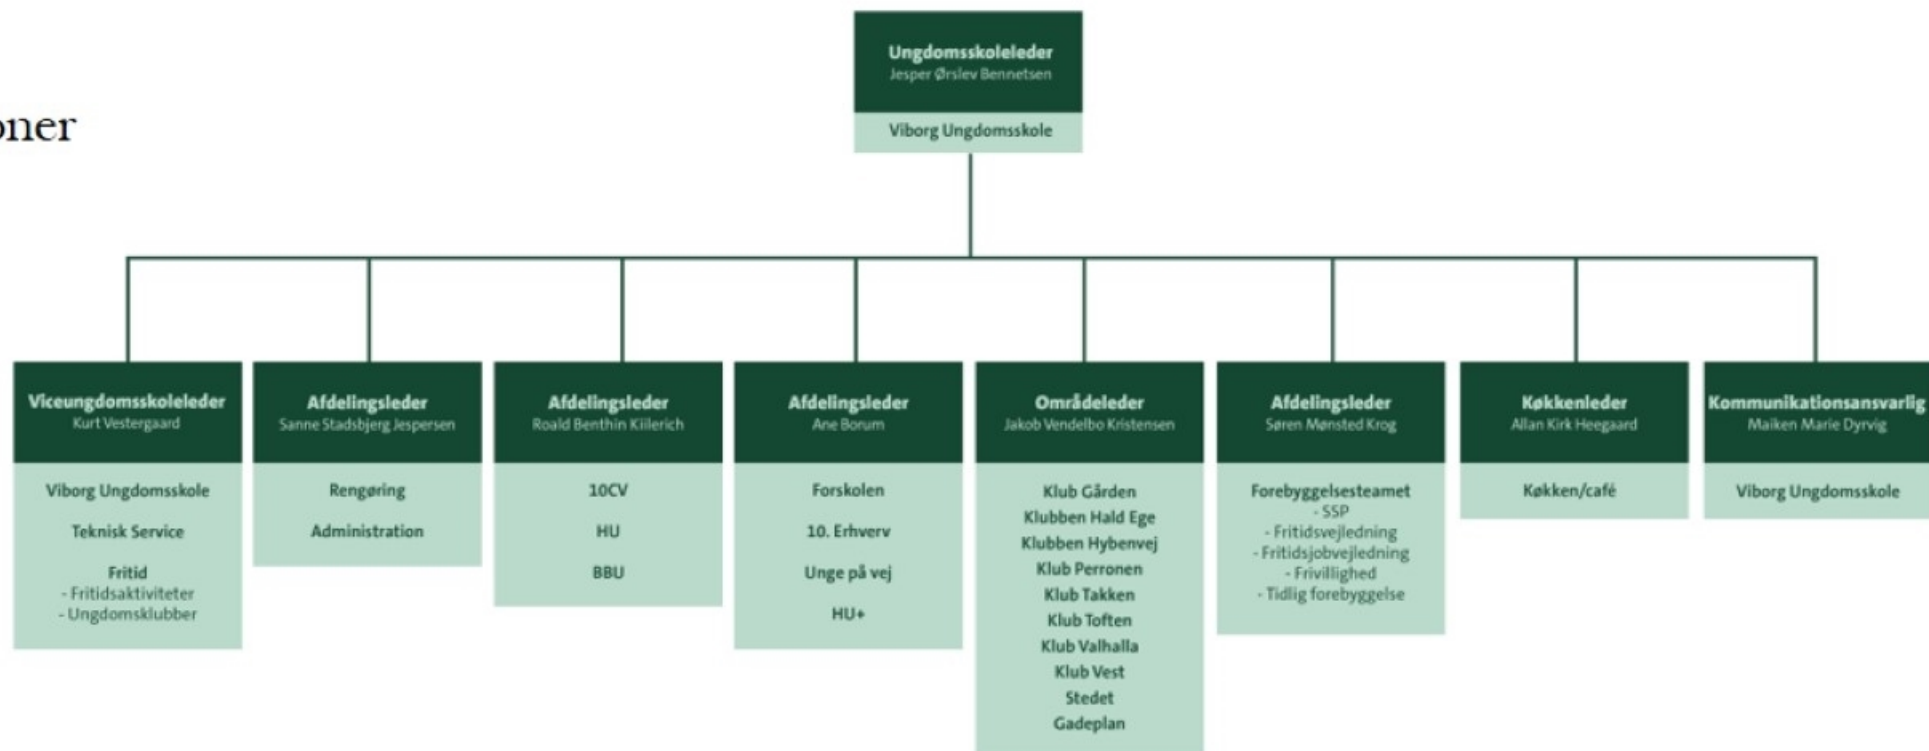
oner

Ungdomsskoleleder
Jesper Ørslev Bennetsen

Viborg Ungdomsskole

Viceungdomsskoleleder
Kurt Vestergaard

Viborg Ungdomsskole

Teknisk Service

Fritid
- Fritidsaktiviteter
- Ungdomsklubber

Afdelingsleder
Sanne Stadsbjerg Jespersen

Rengøring

Administration

Afdelingsleder
Roald Benthin Kiilerich

10CV

HU

BBU

Afdelingsleder
Ane Borum

Forskolen

10. Erhverv

Unge på vej

HU+

Områdeleder
Jakob Vendelbo Kristensen

Klub Gården
Klubben Hald Ege
Klubben Hybenvej
Klub Perronen
Klub Takken
Klub Toften
Klub Valhalla
Klub Vest
Stedet
Gadeplan

Afdelingsleder
Søren Mønsted Krog

Forebyggelsesteamet
- SSP
- Fritidsvejledning
- Fritidsjobvejledning
- Frivillighed
- Tidlig forebyggelse

Køkkenleder
Allan Kirk Heegaard

Køkken/café

Kommunikationsansvarlig
Maiken Marie Dyrvig

Viborg Ungdomsskole